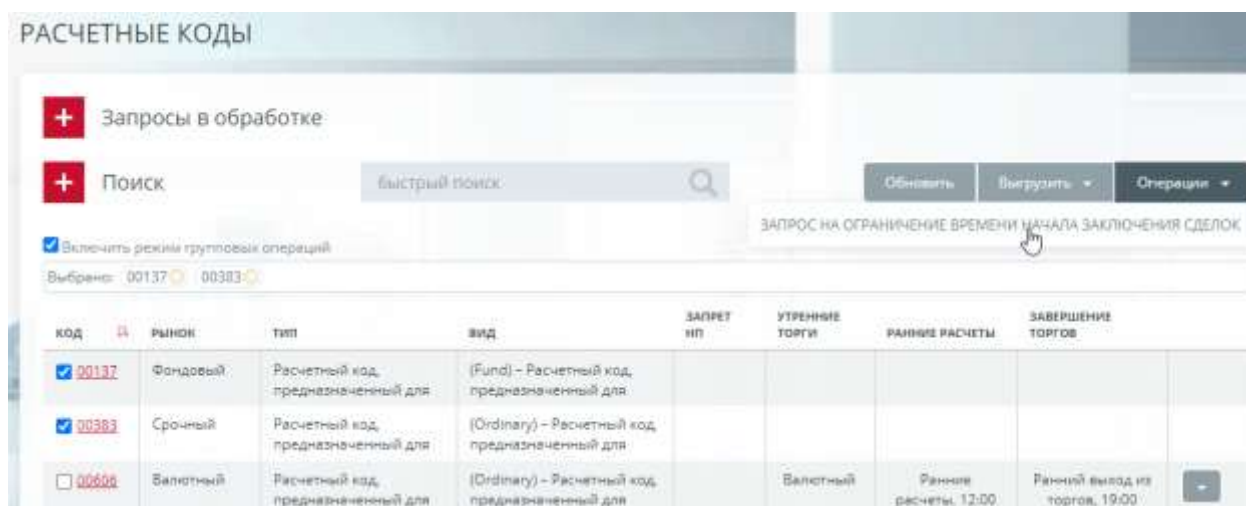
РАСЧЕТНЫЕ КОДЫ

+ Запросы в обработке

+ Поиск

Быстрый поиск

Обновить Выгрузить ▾ Операции ▾

ЗАПРОС НА ОГРАНИЧЕНИЕ ВРЕМЕНИ НАЧАЛА ЗАКЛЮЧЕНИЯ СДЕЛОК

Включить режим групповых операций

Выбрано: 00137 00383

| КОД | РЫНОК | ТИП | ВИД | ЗАПРЕТ НП | УТРЕННИЕ ТОРГИ | РАННИЕ РАСЧЕТЫ | ЗАВЕРШЕНИЕ ТОРГОВ | |
|---|---|---|---|---|---|---|---|---|
| 00137 | Фондовый | Расчетный код, предназначенный для | (Fund) – Расчетный код, предназначенный для | | | | | |
| 00383 | Срочный | Расчетный код, предназначенный для | (Ordinary) – Расчетный код, предназначенный для | | | | | |
| 00606 | Валютный | Расчетный код, предназначенный для | (Ordinary) – Расчетный код, предназначенный для | | Валютный | Ранние расчеты, 12:00 | Ранний выход из торгов, 19:00 | |